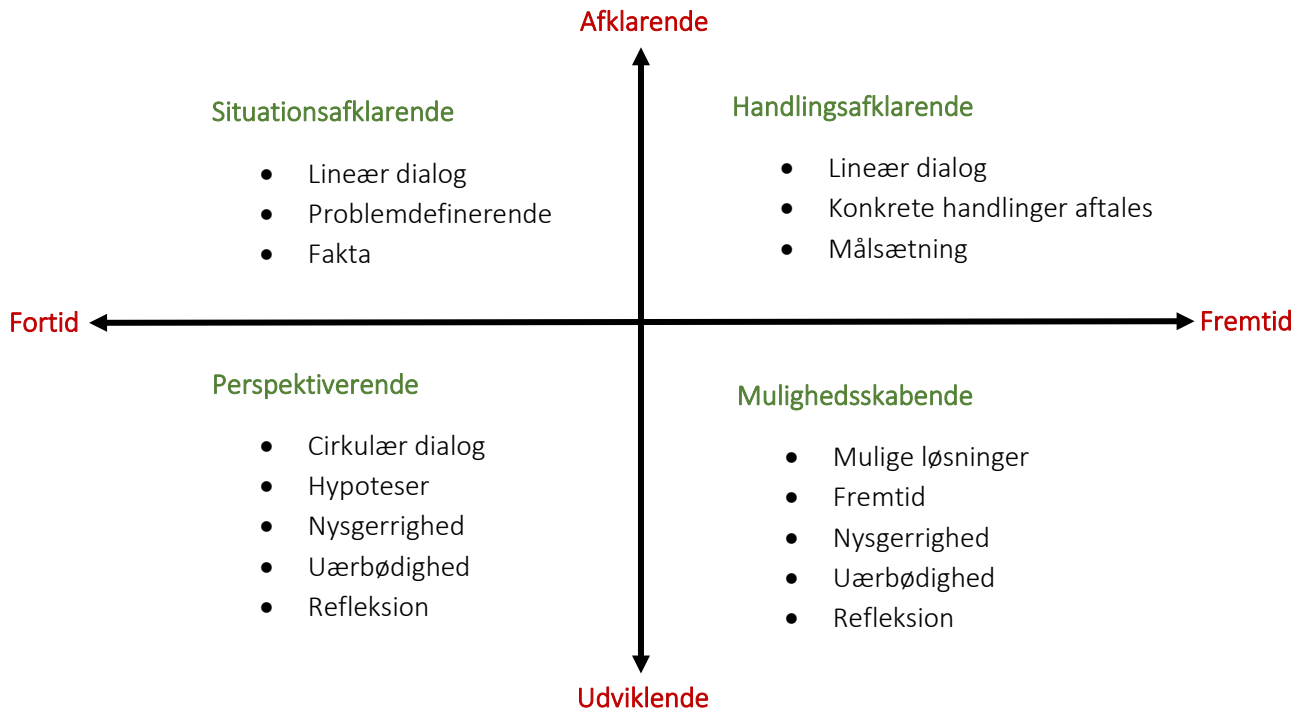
Afklarende

Situationsafklarende

- Lineær dialog
- Problemdefinerende
- Fakta

Handlingsafklarende

- Lineær dialog
- Konkrete handlinger aftales
- Målsætning

Fortid

Fremtid

Perspektiverende

- Cirkulær dialog
- Hypoteser
- Nysgerrighed
- Uærbødighed
- Refleksion

Mulighedsskabende

- Mulige løsninger
- Fremtid
- Nysgerrighed
- Uærbødighed
- Refleksion

Udviklende